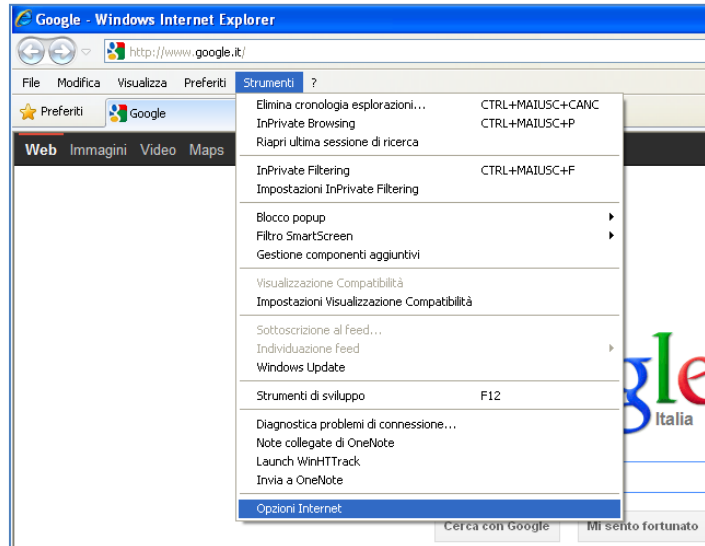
Google - Windows Internet Explorer

http://www.google.it/

File Modifica Visualizza Preferiti Strumenti ?

Preferiti Google

Web Immagini Video Maps

Elimina cronologia esplorazioni... CTRL+MAIUSC+CANC
InPrivate Browsing CTRL+MAIUSC+P
Riapri ultima sessione di ricerca

InPrivate Filtering CTRL+MAIUSC+F
Impostazioni InPrivate Filtering

Blocco popup
Filtro SmartScreen
Gestione componenti aggiuntivi

Visualizzazione Compatibilità
Impostazioni Visualizzazione Compatibilità

Sottoscrizione al feed...
Individuazione feed
Windows Update

Strumenti di sviluppo F12

Diagnostica problemi di connessione...
Note collegate di OneNote
Launch WinHTTrack
Invia a OneNote

Opzioni Internet

gle
Italia

Cerca con Google Mi sento fortunato